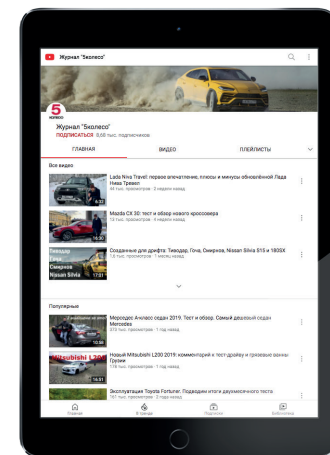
Журнал "5колесо"

5 КОЛЕСО

Журнал "5колесо"
ПОДПИСАТЬСЯ 5,00 тыс. подписчиков

ГЛАВНАЯ ВИДЕО ПЛЕЙЛИСТЫ

Все видео

Lada Niva Travel: первое впечатление, плюсы и минусы обновлённой Лада Нива Тревел
46 тыс. просмотров · 2 недели назад

Mazda CX 30: тест и обзор нового кроссовера
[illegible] тыс. просмотров · 4 недели назад

Тиводар Гоча Смирнов Nissan Silvia
Созданные для дрифта: Тиводар, Гоча, Смирнов, Nissan Silvia S15 и 180SX
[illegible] тыс. просмотров · 1 месяц назад

Популярные

Мерседес А-класс седан 2019: Тест и обзор. Самый дешевый седан Mercedes
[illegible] тыс. просмотров · 1 год назад

Mitsubishi L200
Новый Mitsubishi L200 2019: комментарий к тест-драйву и грязевые ванны Грязи
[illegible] тыс. просмотров · 1 год назад

Эксплуатация Toyota Fortuner. Подводим итоги двухмесячного теста
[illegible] тыс. просмотров · 1 год назад

Главная В тренде Подписки Библиотека